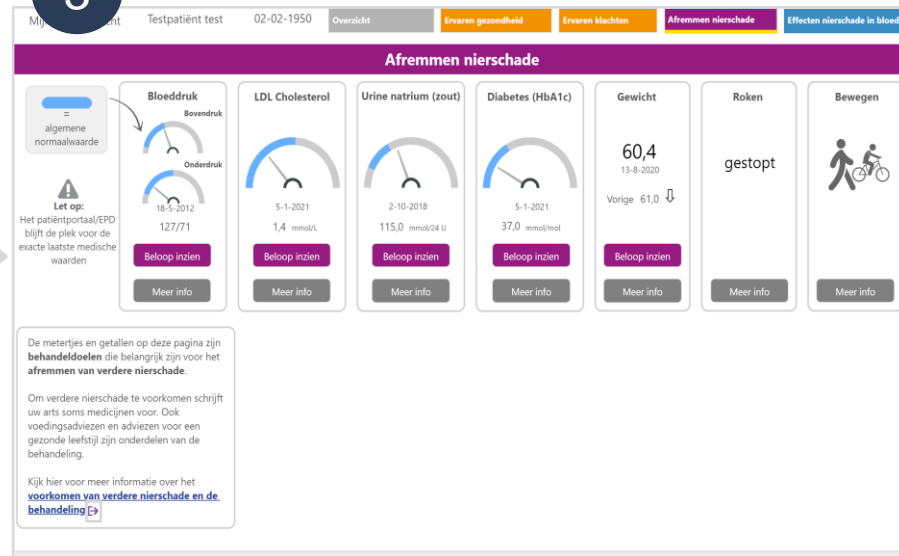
Mij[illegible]nt Testpatiënt test 02-02-1950 Overzicht Ervaren gezondheid Ervaren klachten Afremmen nierschade Effecten nierschade in bloed

Afremmen nierschade

= algemene normaalwaarde

Let op:
Het patiëntportaal/EPD blijft de plek voor de exacte laatste medische waarden

Bloeddruk
Bovendruk
Onderdruk
18-5-2012
127/71
Beloop inzien
Meer info

LDL Cholesterol
5-1-2021
1,4 mmol/L
Beloop inzien
Meer info

Urine natrium (zout)
2-10-2018
115,0 mmol/24 U
Beloop inzien
Meer info

Diabetes (HbA1c)
5-1-2021
37,0 mmol/mol
Beloop inzien
Meer info

Gewicht
60,4
13-8-2020
Vorige 61,0 ⇩
Beloop inzien
Meer info

Roken
gestopt
Meer info

Bewegen
Meer info

De metertjes en getallen op deze pagina zijn **behandeldoelen** die belangrijk zijn voor het **afremmen van verdere nierschade**.

Om verdere nierschade te voorkomen schrijft uw arts soms medicijnen voor. Ook voedingsadviezen en adviezen voor een gezonde leefstijl zijn onderdelen van de behandeling.

Kijk hier voor meer informatie over het **voorkomen van verdere nierschade en de behandeling**